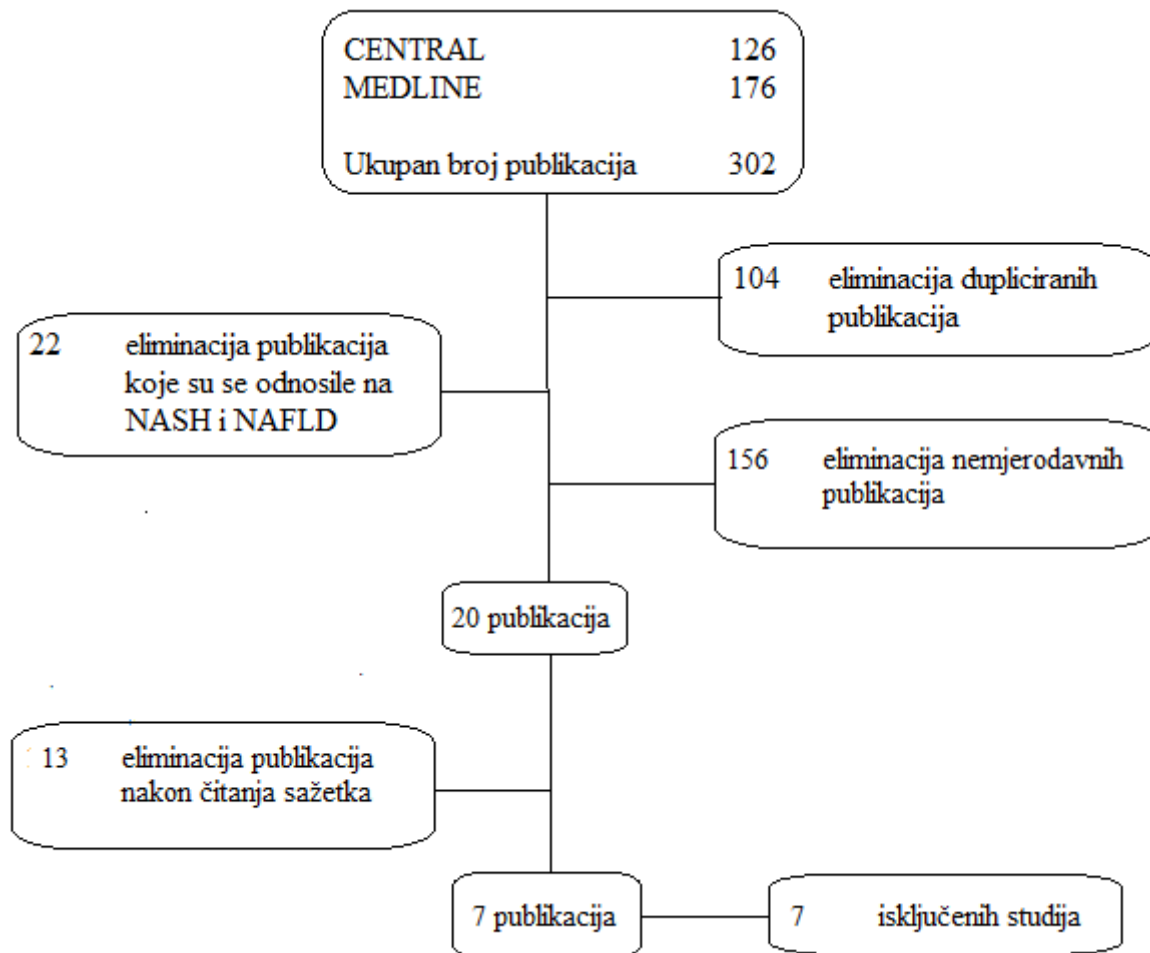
CENTRAL 126
MEDLINE 176

Ukupan broj publikacija 302

104 eliminacija dupliciranih publikacija

22 eliminacija publikacija koje su se odnosile na NASH i NAFLD

156 eliminacija nemjerodavnih publikacija

20 publikacija

13 eliminacija publikacija nakon čitanja sažetka

7 publikacija

7 isključenih studija